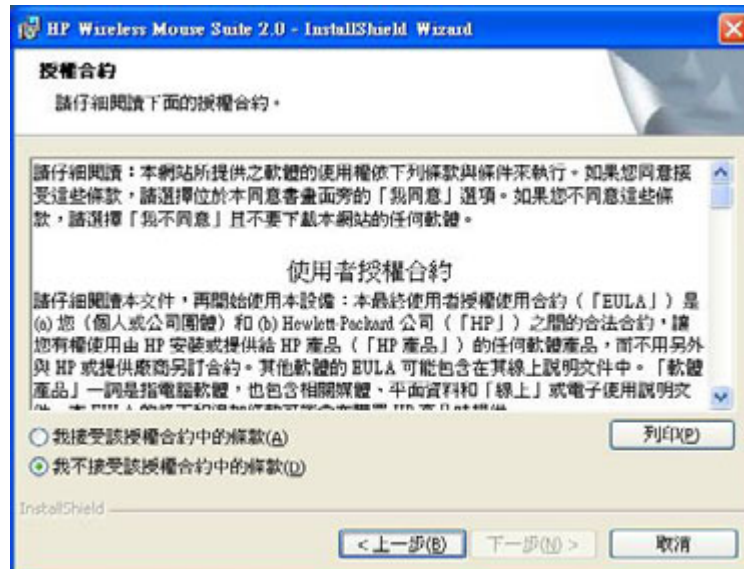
HP Wireless Mouse Suite 2.0 - InstallShield Wizard

授權合約

請仔細閱讀下面的授權合約。

請仔細閱讀：本網站所提供之軟體的使用權依下列條款與條件來執行。如果您同意接受這些條款，請選擇位於本同意書畫面旁的「我同意」選項。如果您不同意這些條款，請選擇「我不同意」且不要下載本網站的任何軟體。

使用者授權合約

請仔細閱讀本文件，再開始使用本設備：本最終使用者授權使用合約（「EULA」）是 (a) 您（個人或公司團體）和 (b) Hewlett-Packard 公司（「HP」）之間的合法合約，讓您有權使用由 HP 安裝或提供給 HP 產品（「HP 產品」）的任何軟體產品，而不用另外與 HP 或提供廠商另訂合約。其他軟體的 EULA 可能包含在其線上說明文件中。「軟體產品」一詞是指電腦軟體，也包含相關媒體、平面資料和「線上」或電子使用說明文件。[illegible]

我接受該授權合約中的條款(A)

我不接受該授權合約中的條款(D)

列印(P)

InstallShield

< 上一步(B)

下一步(N) >

取消